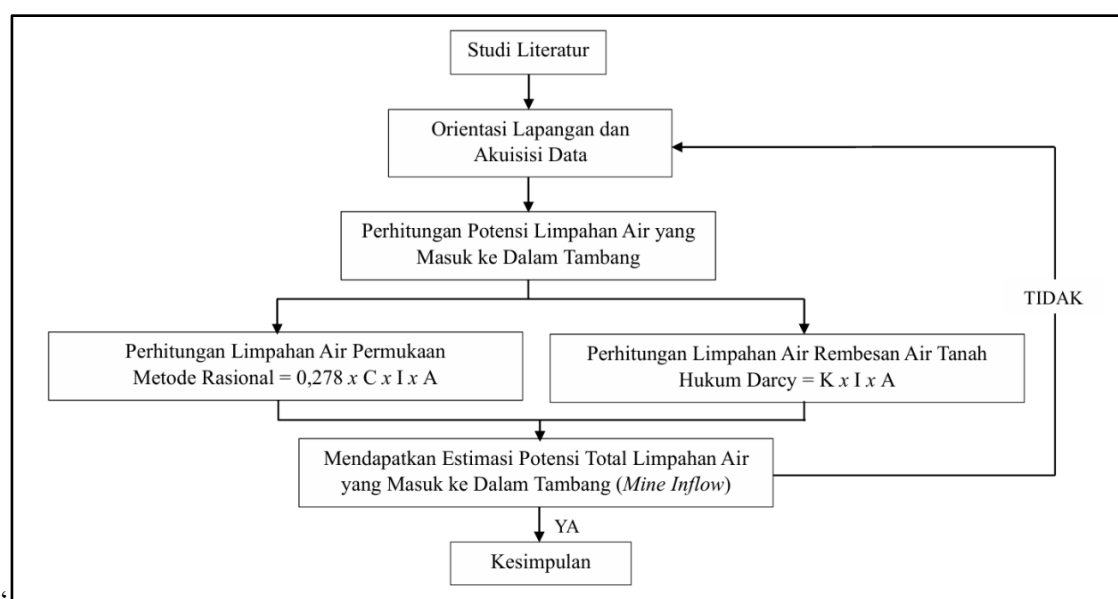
Studi Literatur

Orientasi Lapangan dan Akuisisi Data

Perhitungan Potensi Limpahan Air yang Masuk ke Dalam Tambang

TIDAK

Perhitungan Limpahan Air Permukaan Metode Rasional = 0,278 *x* C *x* I *x* A

Perhitungan Limpahan Air Rembesan Air Tanah Hukum Darcy = K *x* I *x* A

Mendapatkan Estimasi Potensi Total Limpahan Air yang Masuk ke Dalam Tambang (*Mine Inflow*)

YA

Kesimpulan